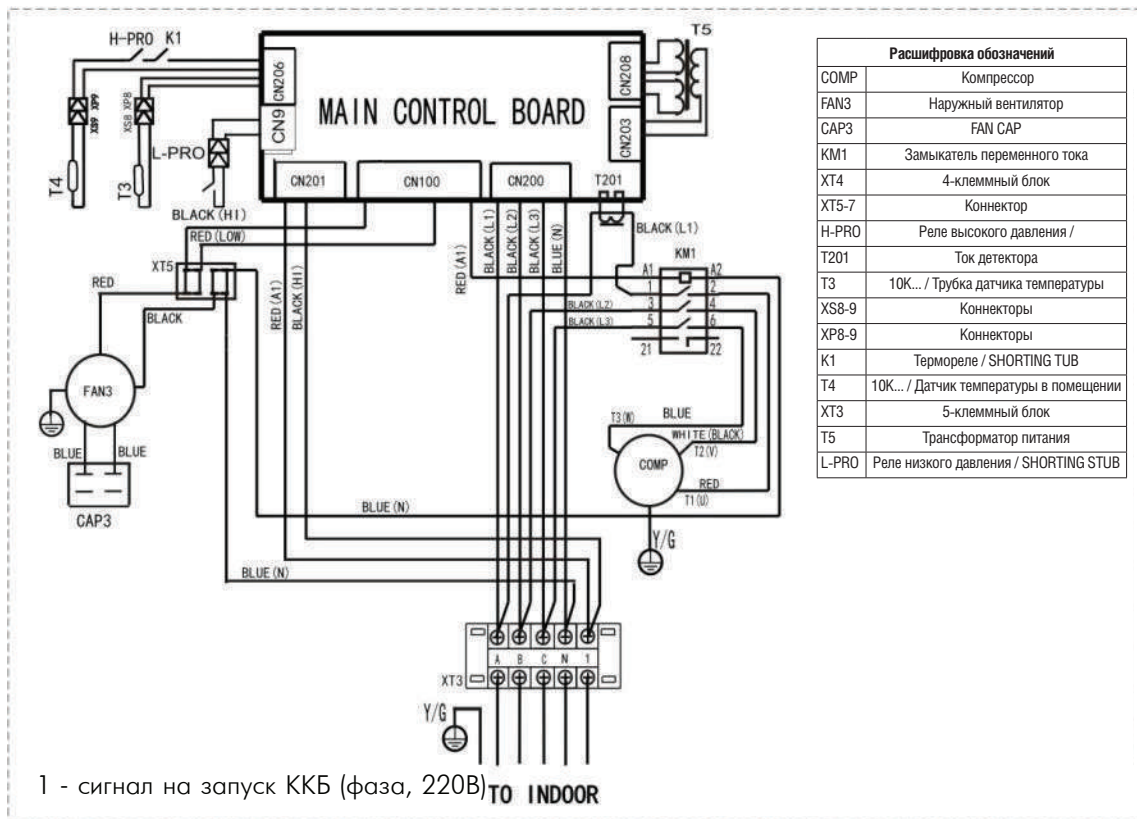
H-PRO K1

XP9 XS9

XS8 XP8

T4

T3

L-PRO

BLACK (H1)

CN206

CN9

MAIN CONTROL BOARD

CN208

CN203

T5

CN201

CN100

CN200

T201

BLACK (L1)

RED (LOW)

XT5

RED

BLACK

FAN3

BLUE

BLUE

CAP3

RED (A1)

BLACK (H1)

RED (A1)

BLACK (L1)

BLACK (L2)

BLACK (L3)

BLUE (N)

KM1

A1

A2

1

2

BLACK (L2)

3

4

BLACK (L3)

5

6

21

22

T3 (W)

BLUE

WHITE (BLACK)

T2 (V)

COMP

RED

T1 (U)

Y/G

BLUE (N)

BLUE (N)

A B C N 1

XT3

Y/G

1 - сигнал на запуск ККБ (фаза, 220В) TO INDOOR

| Расшифровка обозначений | |
|---|---|
| COMP | Компрессор |
| FAN3 | Наружный вентилятор |
| CAP3 | FAN CAP |
| KM1 | Замыкатель переменного тока |
| XT4 | 4-клеммный блок |
| XT5-7 | Коннектор |
| H-PRO | Реле высокого давления / |
| T201 | Ток детектора |
| T3 | 10K... / Трубка датчика температуры |
| XS8-9 | Коннекторы |
| XP8-9 | Коннекторы |
| K1 | Термореле / SHORTING TUB |
| T4 | 10K... / Датчик температуры в помещении |
| XT3 | 5-клеммный блок |
| T5 | Трансформатор питания |
| L-PRO | Реле низкого давления / SHORTING STUB |